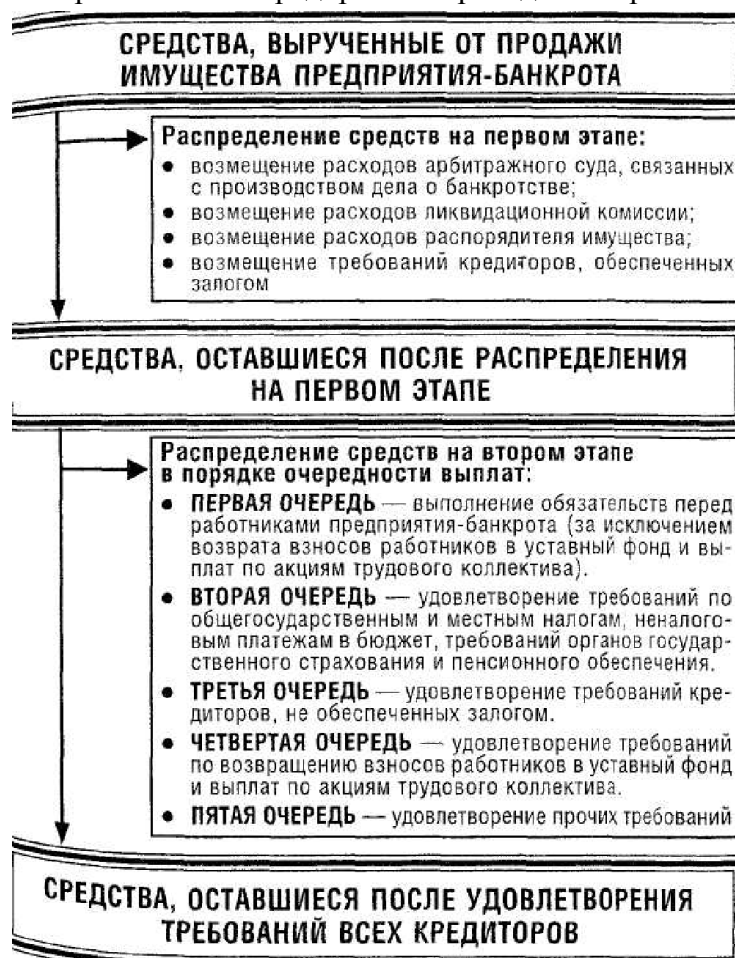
СРЕДСТВА, ВЫРУЧЕННЫЕ ОТ ПРОДАЖИ ИМУЩЕСТВА ПРЕДПРИЯТИЯ-БАНКРОТА

Распределение средств на первом этапе:
- возмещение расходов арбитражного суда, связанных с производством дела о банкротстве;
- возмещение расходов ликвидационной комиссии;
- возмещение расходов распорядителя имущества;
- возмещение требований кредиторов, обеспеченных залогом

СРЕДСТВА, ОСТАВШИЕСЯ ПОСЛЕ РАСПРЕДЕЛЕНИЯ НА ПЕРВОМ ЭТАПЕ

Распределение средств на втором этапе в порядке очередности выплат:
- ПЕРВАЯ ОЧЕРЕДЬ — выполнение обязательств перед работниками предприятия-банкрота (за исключением возврата взносов работников в уставный фонд и выплат по акциям трудового коллектива).
- ВТОРАЯ ОЧЕРЕДЬ — удовлетворение требований по общегосударственным и местным налогам, неналоговым платежам в бюджет, требований органов государственного страхования и пенсионного обеспечения.
- ТРЕТЬЯ ОЧЕРЕДЬ — удовлетворение требований кредиторов, не обеспеченных залогом.
- ЧЕТВЕРТАЯ ОЧЕРЕДЬ — удовлетворение требований по возвращению взносов работников в уставный фонд и выплат по акциям трудового коллектива.
- ПЯТАЯ ОЧЕРЕДЬ — удовлетворение прочих требований

СРЕДСТВА, ОСТАВШИЕСЯ ПОСЛЕ УДОВЛЕТВОРЕНИЯ ТРЕБОВАНИЙ ВСЕХ КРЕДИТОРОВ